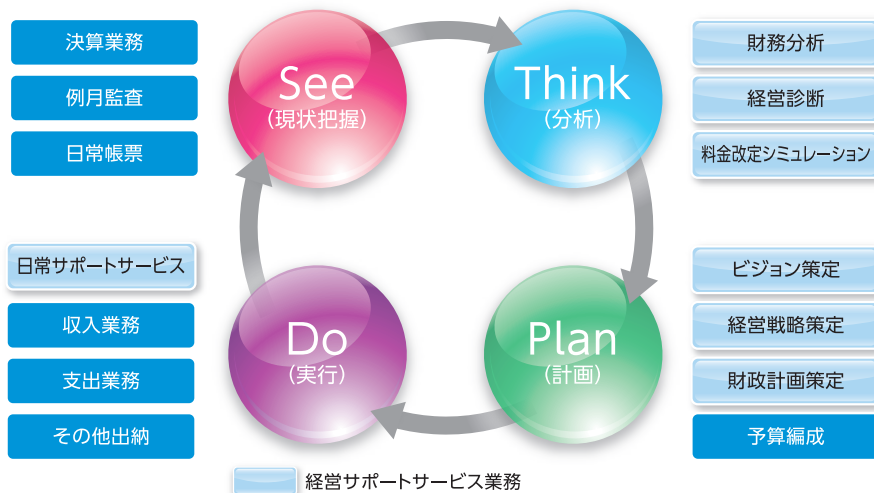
決算業務

例月監査

日常帳票

See
（現状把握）

Think
（分析）

財務分析

経営診断

料金改定シミュレーション

日常サポートサービス

収入業務

支出業務

その他出納

Do
（実行）

Plan
（計画）

ビジョン策定

経営戦略策定

財政計画策定

予算編成

経営サポートサービス業務